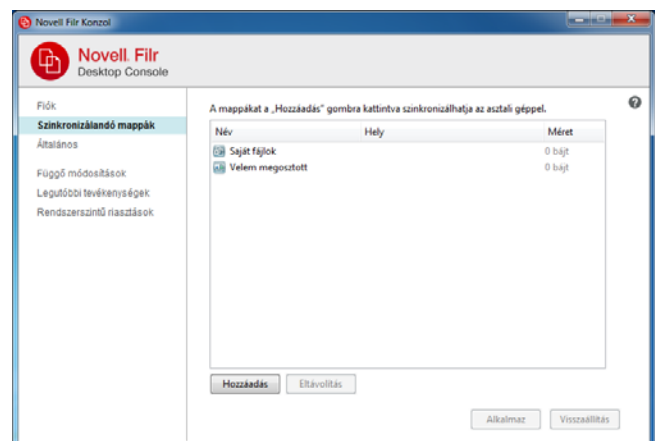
Novell Filr Konzol

Novell. Filr
Desktop Console

Fiók
Szinkronizálandó mappák
Általános

Függő módosítások
Legutóbbi tevékenységek
Rendszerszintű riasztások

A mappákat a „Hozzáadás" gombra kattintva szinkronizálhatja az asztali géppel.

?

| Név | Hely | Méret |
|---|---|---|
| Saját fájlok | | 0 bájt |
| Velem megosztott | | 0 bájt |

Hozzáadás
Eltávolítás

Alkalmaz
Visszaállítás